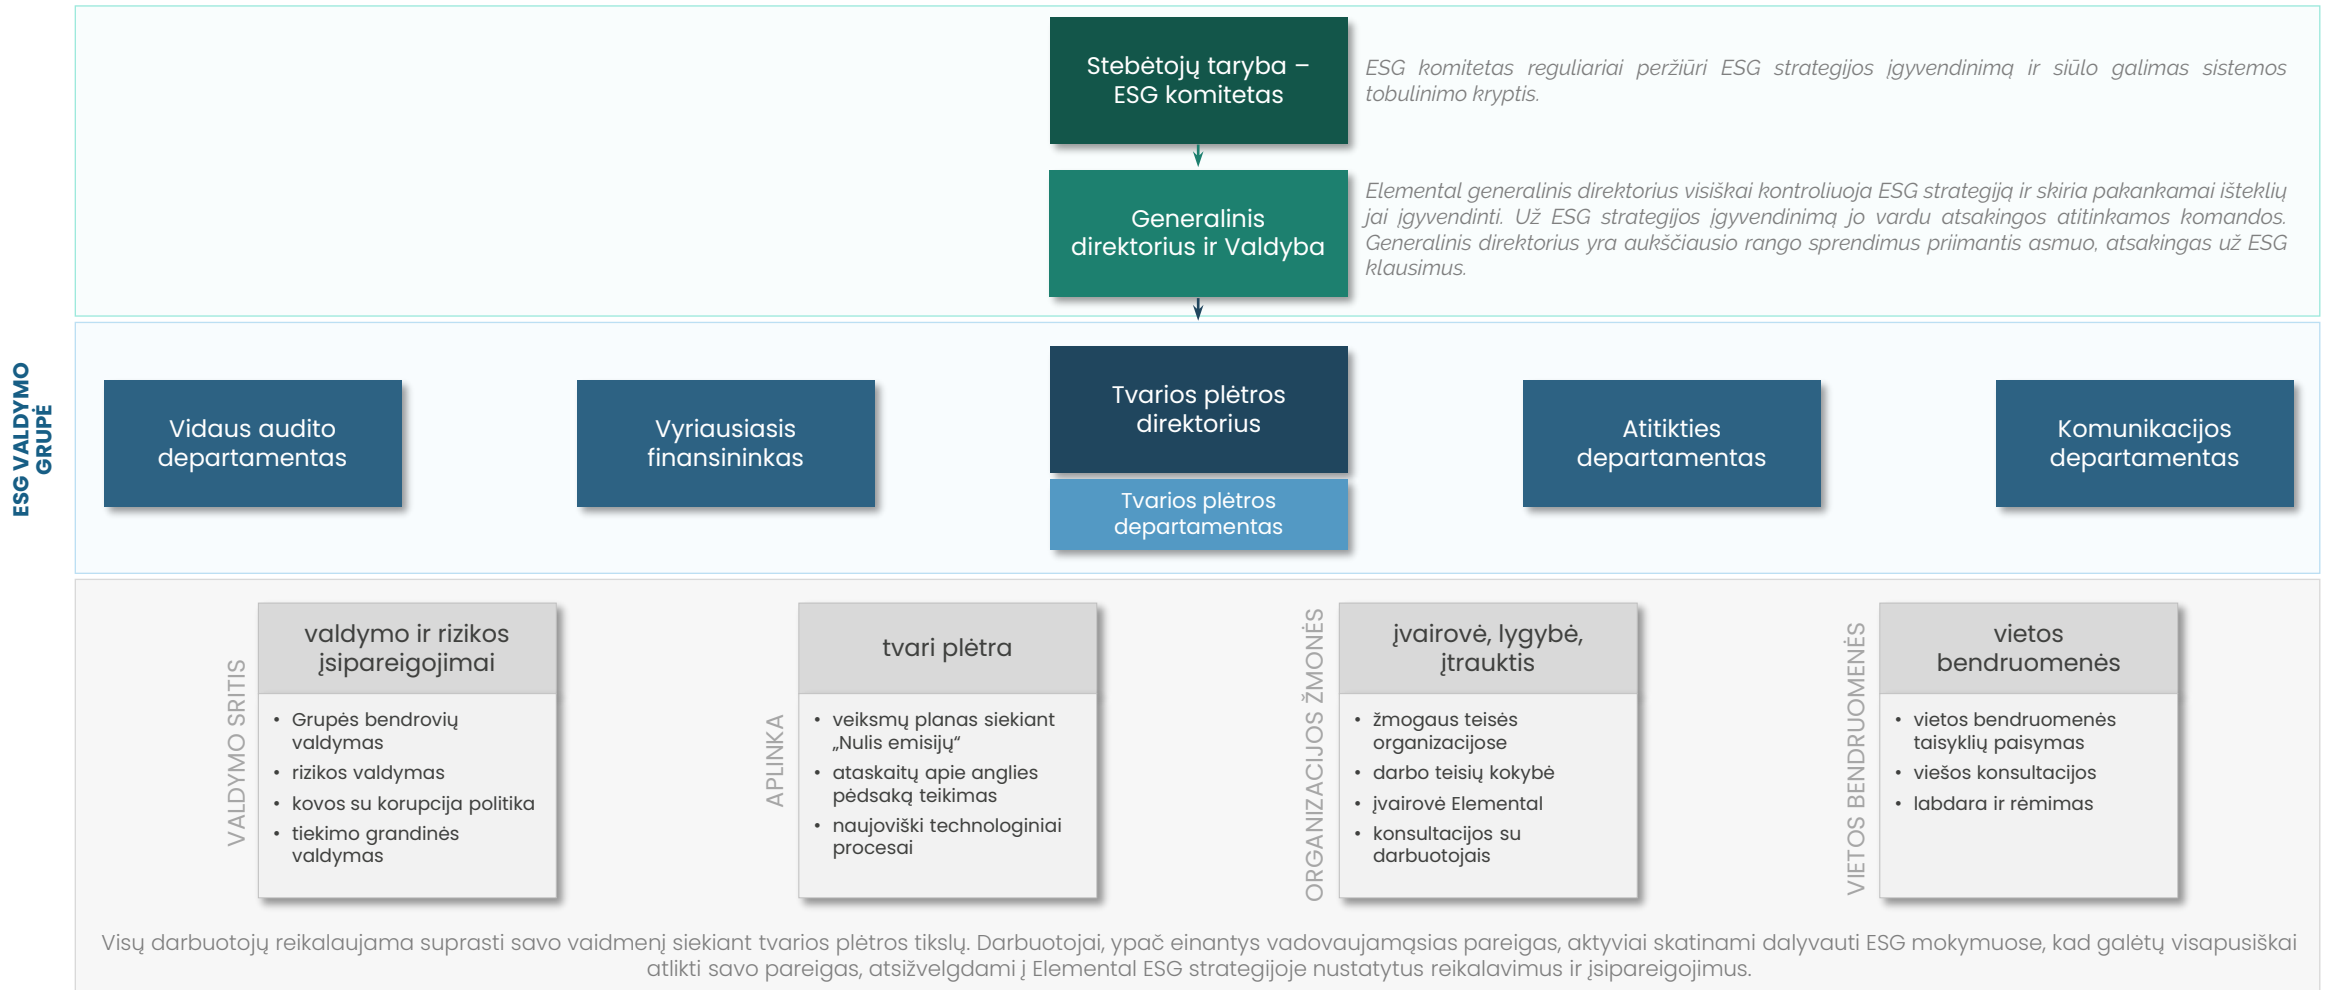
Stebėtojų taryba – ESG komitetas

ESG komitetas reguliariai peržiūri ESG strategijos įgyvendinimą ir siūlo galimas sistemos tobulinimo kryptis.

Generalinis direktorius ir Valdyba

Elemental generalinis direktorius visiškai kontroliuoja ESG strategiją ir skiria pakankamai išteklių jai įgyvendinti. Už ESG strategijos įgyvendinimą jo vardu atsakingos atitinkamos komandos. Generalinis direktorius yra aukščiausio rango sprendimus priimantis asmuo, atsakingas už ESG klausimus.

ESG VALDYMO GRUPĖ

Vidaus audito departamentas

Vyriausiasis finansininkas

Tvarios plėtros direktorius

Tvarios plėtros departamentas

Atitikties departamentas

Komunikacijos departamentas

VALDYMO SRITIS

valdymo ir rizikos įsipareigojimai

• Grupės bendrovių valdymas
• rizikos valdymas
• kovos su korupcija politika
• tiekimo grandinės valdymas

APLINKA

tvari plėtra

• veiksmų planas siekiant „Nulis emisijų"
• ataskaitų apie anglies pėdsaką teikimas
• naujoviški technologiniai procesai

ORGANIZACIJOS ŽMONĖS

įvairovė, lygybė, įtrauktis

• žmogaus teisės organizacijose
• darbo teisių kokybė
• įvairovė Elemental
• konsultacijos su darbuotojais

VIETOS BENDRUOMENĖS

vietos bendruomenės

• vietos bendruomenės taisyklių paisymas
• viešos konsultacijos
• labdara ir rėmimas

Visų darbuotojų reikalaujama suprasti savo vaidmenį siekiant tvarios plėtros tikslų. Darbuotojai, ypač einantys vadovaujamąsias pareigas, aktyviai skatinami dalyvauti ESG mokymuose, kad galėtų visapusiškai atlikti savo pareigas, atsižvelgdami į Elemental ESG strategijoje nustatytus reikalavimus ir įsipareigojimus.